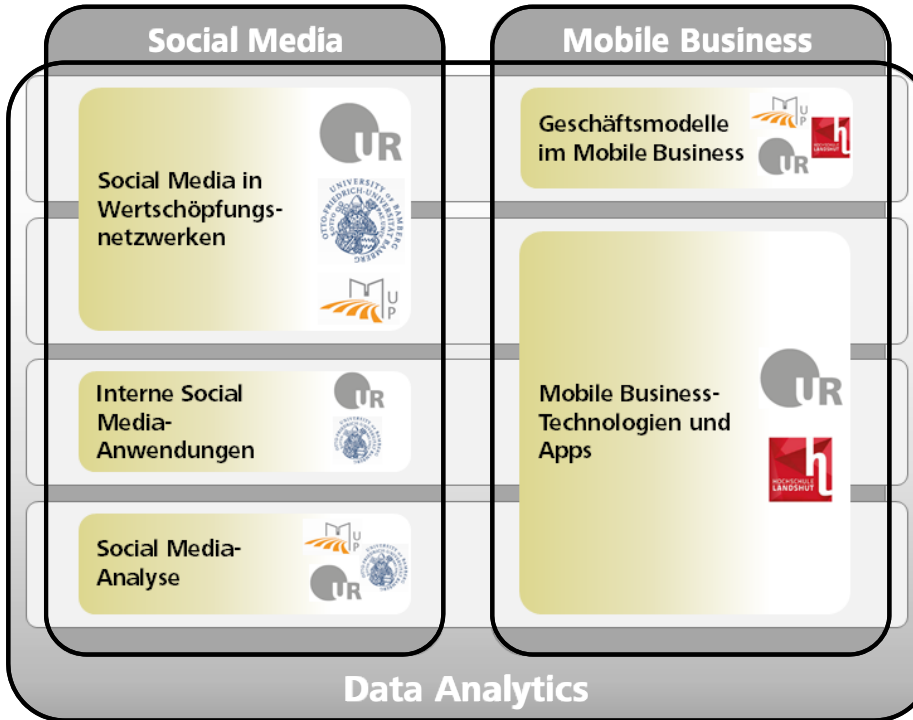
Social Media

Mobile Business

Social Media in Wertschöpfungsnetzwerken

UR

OTTO-FRIEDRICH-UNIVERSITÄT BAMBERG

UNIVERSITY OF BAMBERG

U P

Geschäftsmodelle im Mobile Business

U P

UR

HOCHSCHULE LANDSHUT

Interne Social Media-Anwendungen

UR

Mobile Business-Technologien und Apps

UR

HOCHSCHULE LANDSHUT

Social Media-Analyse

U P

UR

Data Analytics